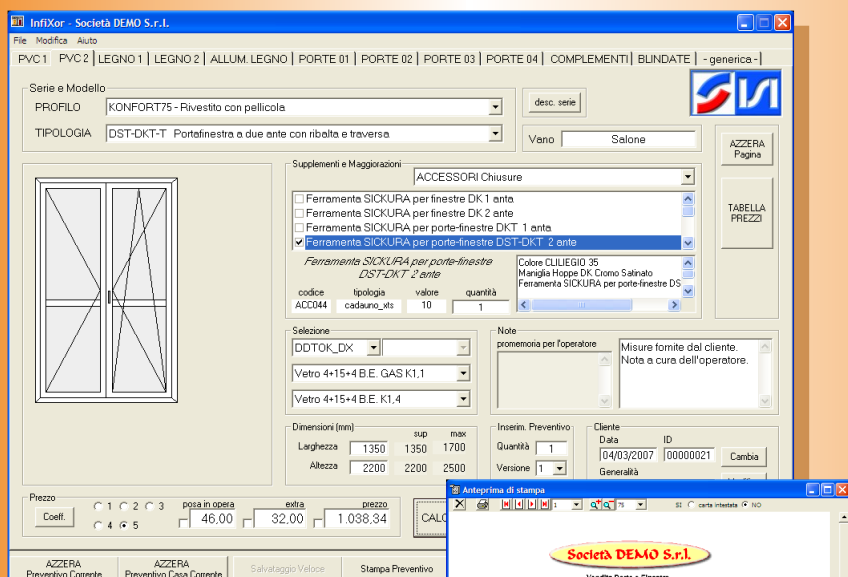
InfiXor - Società DEMO S.r.l.

File Modifica Aiuto

PVC 1 | PVC 2 | LEGNO 1 | LEGNO 2 | ALLUM. LEGNO | PORTE 01 | PORTE 02 | PORTE 03 | PORTE 04 | COMPLEMENTI | BLINDATE | - generica -

Serie e Modello

PROFILO KONFORT75 - Rivestito con pellicola

TIPOLOGIA DST-DKT-T Portafinestra a due ante con ribalta e traversa

desc. serie

Vano Salone

AZZERA Pagina

TABELLA PREZZI

Supplementi e Maggiorazioni

ACCESSORI Chiusure

Ferramenta SICKURA per finestre DK 1 anta
Ferramenta SICKURA per finestre DK 2 ante
Ferramenta SICKURA per porte-finestre DKT 1 anta
Ferramenta SICKURA per porte-finestre DST-DKT 2 ante

Ferramenta SICKURA per porte-finestre DST-DKT 2 ante

Colore CILIEGIO 35
Maniglia Hoppe DK Cromo Satinato
Ferramenta SICKURA per porte-finestre DS

| codice | tipologia | valore | quantità |
|---|---|---|---|
| ACC044 | cadauno_xts | 10 | 1 |

Selezione

DDTOK_DX

Vetro 4+15+4 B.E. GAS K1,1

Vetro 4+15+4 B.E. K1,4

Note

promemoria per l'operatore

Misure fornite dal cliente.
Nota a cura dell'operatore.

Dimensioni (mm)

| | | sup | max |
|---|---|---|---|
| Larghezza | 1350 | 1350 | 1700 |
| Altezza | 2200 | 2200 | 2500 |

Inserim. Preventivo

Quantità 1

Versione 1

Cliente

Data 04/03/2007 ID 00000021 Cambia

Generalità

Prezzo

Coeff. 1 2 3 4 5

posa in opera 46,00 extra 32,00 prezzo 1.038,34

CALC

AZZERA Preventivo Corrente

AZZERA Preventivo Casa Corrente

Salvataggio Veloce

Stampa Preventivo

Anteprima di stampa

1 75

SI carta intestata NO

Società DEMO S.r.l.

Vendita Porte e Finestre